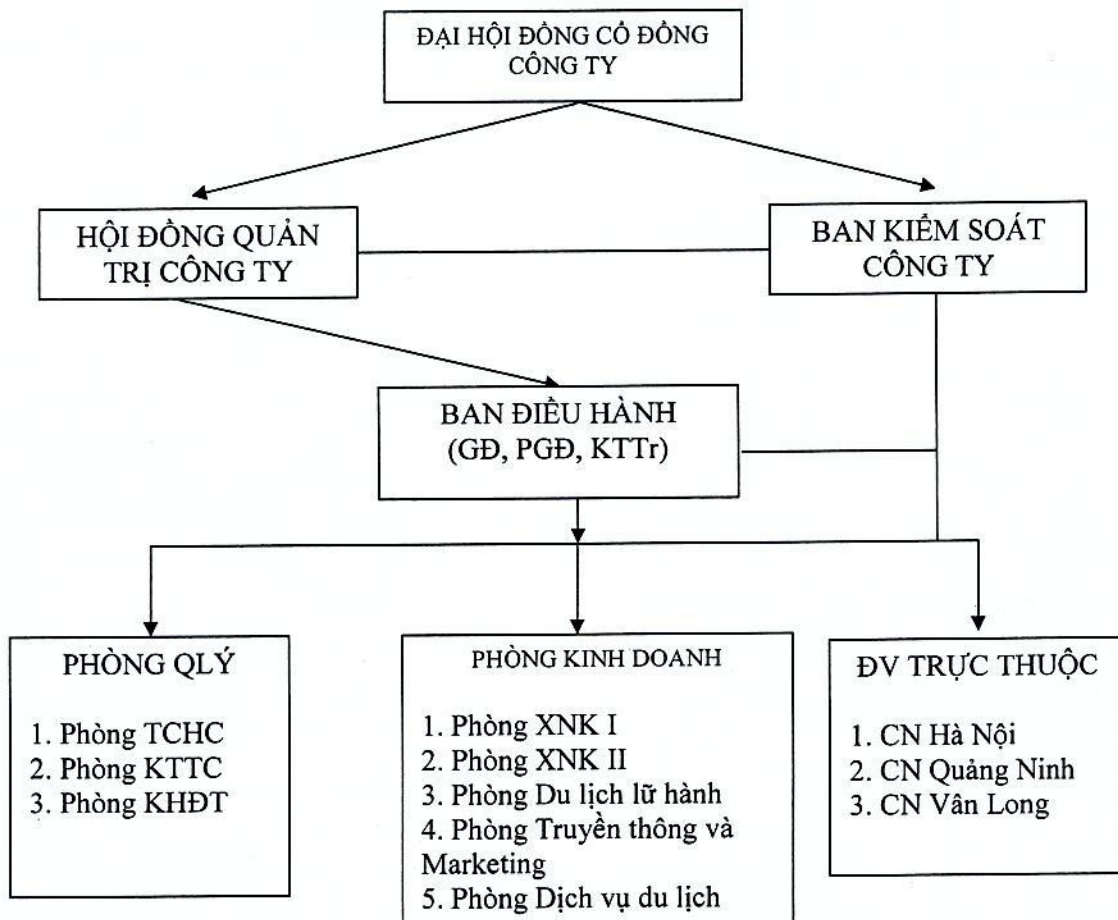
ĐẠI HỘI ĐỒNG CỔ ĐÔNG CÔNG TY

HỘI ĐỒNG QUẢN TRỊ CÔNG TY

BAN KIỂM SOÁT CÔNG TY

BAN ĐIỀU HÀNH (GĐ, PGĐ, KTTr)

PHÒNG QLÝ

1. Phòng TCHC
2. Phòng KTTC
3. Phòng KHĐT

PHÒNG KINH DOANH

1. Phòng XNK I
2. Phòng XNK II
3. Phòng Du lịch lữ hành
4. Phòng Truyền thông và Marketing
5. Phòng Dịch vụ du lịch

ĐV TRỰC THUỘC

1. CN Hà Nội
2. CN Quảng Ninh
3. CN Vân Long